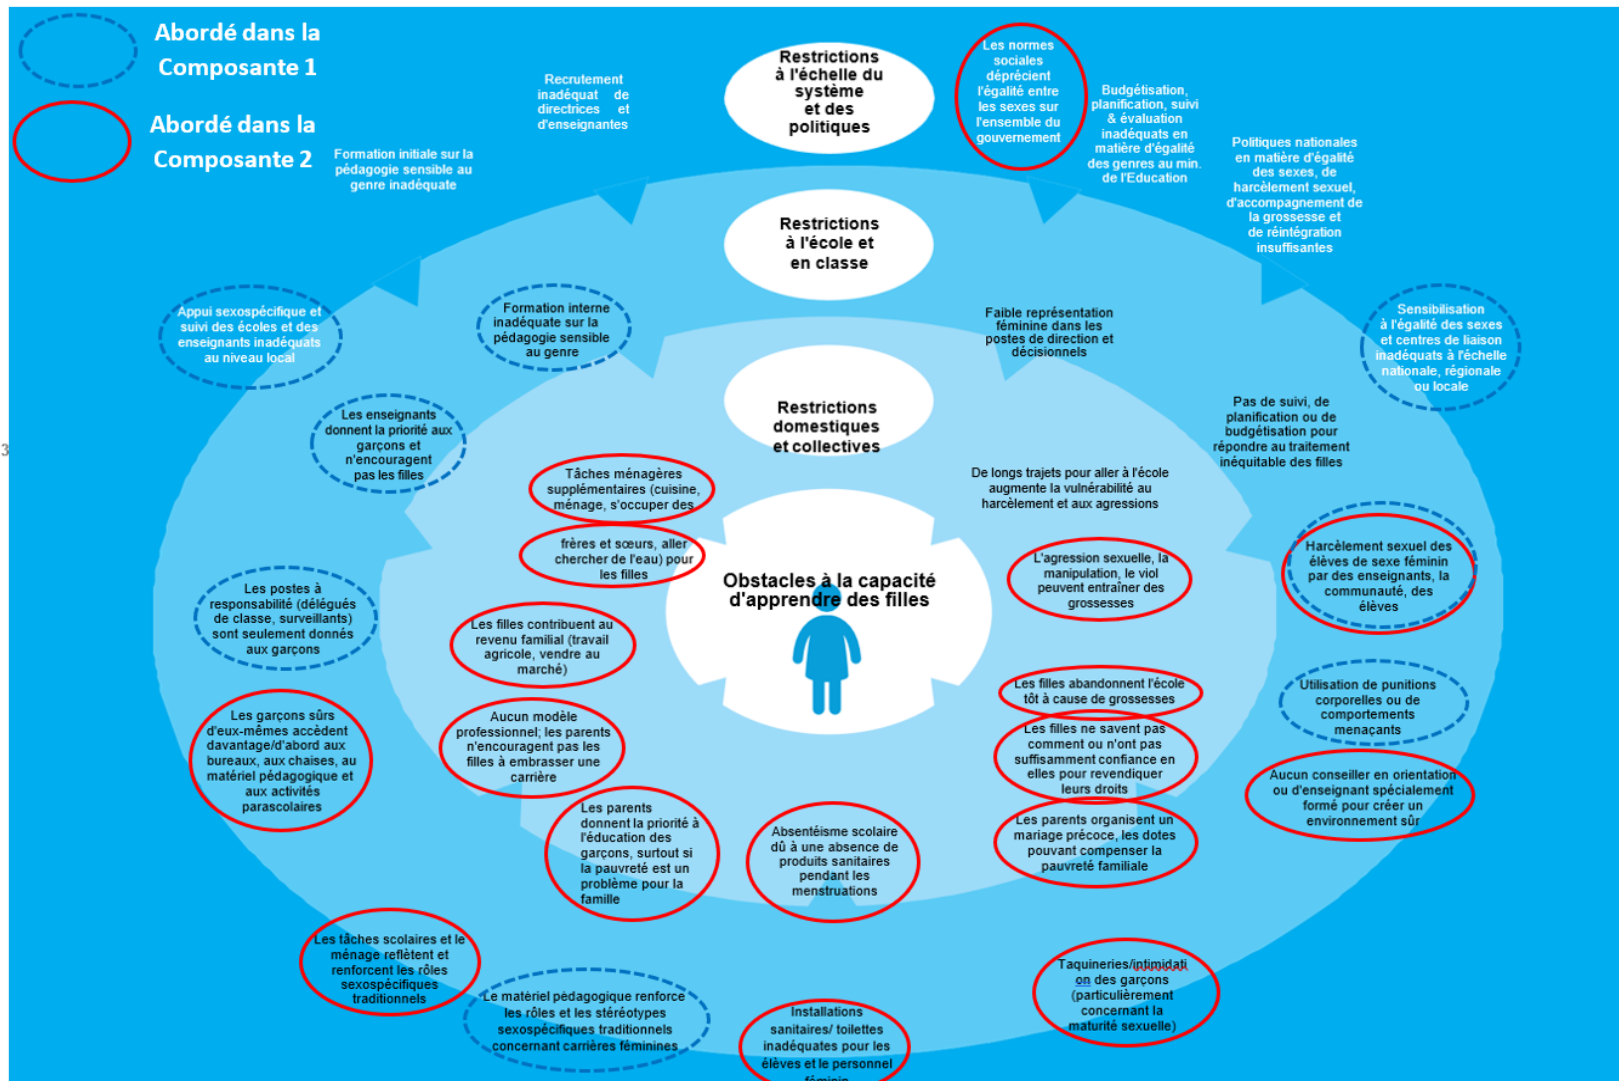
Abordé dans la Composante 1

Abordé dans la Composante 2

Formation initiale sur la pédagogie sensible au genre inadéquate

Recrutement inadéquat de directrices et d'enseignantes

Restrictions à l'échelle du système et des politiques

Les normes sociales dépréciant l'égalité entre les sexes sur l'ensemble du gouvernement

Budgétisation, planification, suivi & évaluation inadéquats en matière d'égalité des genres au min. de l'Education

Politiques nationales en matière d'égalité des sexes, de harcèlement sexuel, d'accompagnement de la grossesse et de réintégration insuffisantes

Restrictions à l'école et en classe

Appui sexospécifique et suivi des écoles et des enseignants inadéquats au niveau local

Formation interne inadéquate sur la pédagogie sensible au genre

Faible représentation féminine dans les postes de direction et décisionnels

Sensibilisation à l'égalité des sexes et centres de liaison inadéquats à l'échelle nationale, régionale ou locale

Restrictions domestiques et collectives

Les enseignants donnent la priorité aux garçons et n'encouragent pas les filles

Pas de suivi, de planification ou de budgétisation pour répondre au traitement inéquitable des filles

Tâches ménagères supplémentaires (cuisine, ménage, s'occuper des

frères et sœurs, aller chercher de l'eau) pour les filles

De longs trajets pour aller à l'école augmente la vulnérabilité au harcèlement et aux agressions

Obstacles à la capacité d'apprendre des filles

L'agression sexuelle, la manipulation, le viol peuvent entraîner des grossesses

Harcèlement sexuel des élèves de sexe féminin par des enseignants, la communauté, des élèves

Les postes à responsabilité (délégués de classe, surveillants) sont seulement donnés aux garçons

Les filles contribuent au revenu familial (travail agricole, vendre au marché)

Les filles abandonnent l'école tôt à cause de grossesses

Utilisation de punitions corporelles ou de comportements menaçants

Les garçons sûrs d'eux-mêmes accèdent davantage/d'abord aux bureaux, aux chaises, au matériel pédagogique et aux activités parascolaires

Aucun modèle professionnel; les parents n'encouragent pas les filles à embrasser une carrière

Les filles ne savent pas comment ou n'ont pas suffisamment confiance en elles pour revendiquer leurs droits

Aucun conseiller en orientation ou d'enseignant spécialement formé pour créer un environnement sûr

Les parents donnent la priorité à l'éducation des garçons, surtout si la pauvreté est un problème pour la famille

Absentéisme scolaire dû à une absence de produits sanitaires pendant les menstruations

Les parents organisent un mariage précoce, les dotes pouvant compenser la pauvreté familiale

Les tâches scolaires et le ménage reflètent et renforcent les rôles sexospécifiques traditionnels

Taquineries/intimidation des garçons (particulièrement concernant la maturité sexuelle)

Le matériel pédagogique renforce les rôles et les stéréotypes sexospécifiques traditionnels concernant carrières féminines

Installations sanitaires/ toilettes inadéquates pour les élèves et le personnel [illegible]